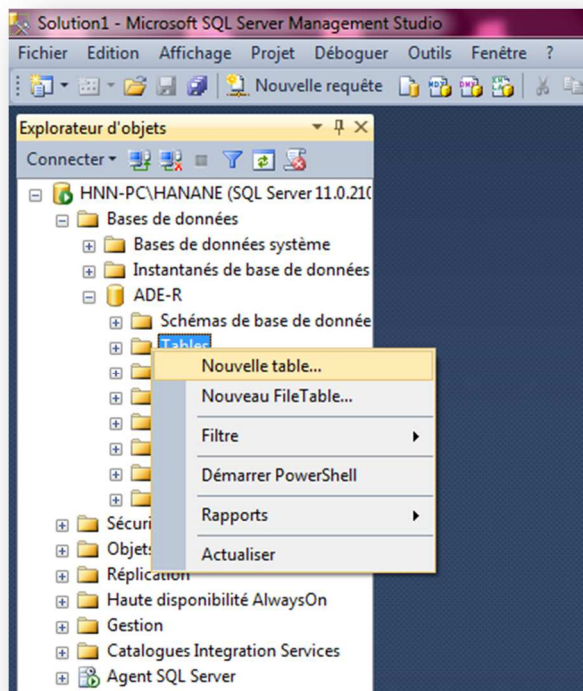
Solution1 - Microsoft SQL Server Management Studio
Fichier Edition Affichage Projet Déboguer Outils Fenêtre ?
Nouvelle requête
Explorateur d'objets
Connecter
HNN-PC\HANANE (SQL Server 11.0.210
Bases de données
Bases de données système
Instantanés de base de données
ADE-R
Schémas de base de donnée
Tables
Nouvelle table...
Nouveau FileTable...
Filtre
Démarrer PowerShell
Rapports
Actualiser
Sécuri
Objets
Réplication
Haute disponibilité AlwaysOn
Gestion
Catalogues Integration Services
Agent SQL Server